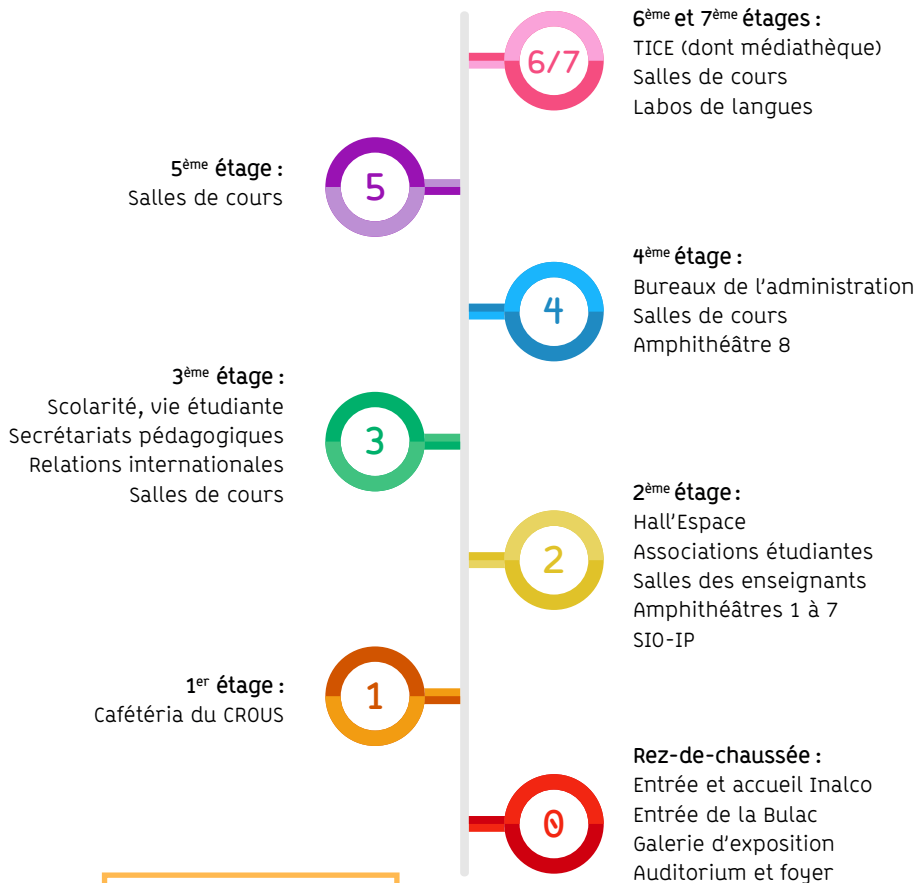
6/7

6$^{ème}$ et 7$^{ème}$ étages :
TICE (dont médiathèque)
Salles de cours
Labos de langues

5

5$^{ème}$ étage :
Salles de cours

4

4$^{ème}$ étage :
Bureaux de l'administration
Salles de cours
Amphithéâtre 8

3

3$^{ème}$ étage :
Scolarité, vie étudiante
Secrétariats pédagogiques
Relations internationales
Salles de cours

2

2$^{ème}$ étage :
Hall'Espace
Associations étudiantes
Salles des enseignants
Amphithéâtres 1 à 7
SIO-IP

1

1$^{er}$ étage :
Cafétéria du CROUS

0

Rez-de-chaussée :
Entrée et accueil Inalco
Entrée de la Bulac
Galerie d'exposition
Auditorium et foyer